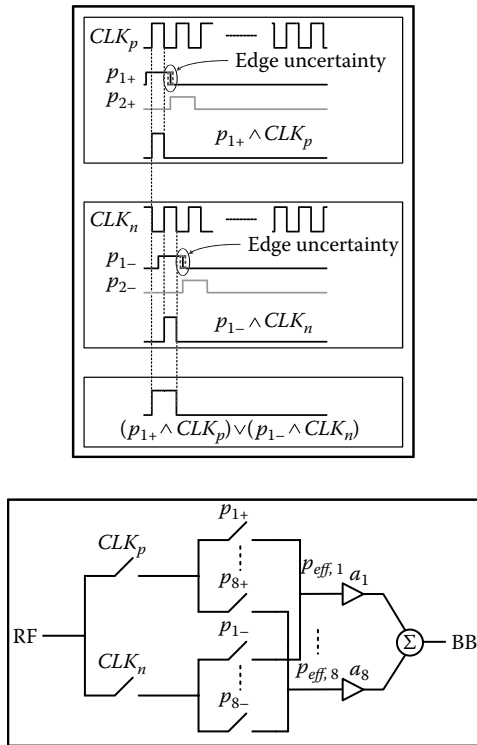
$CLK_p$

$p_{1+}$

Edge uncertainty

$p_{2+}$

$p_{1+} \wedge CLK_p$

$CLK_n$

$p_{1-}$

Edge uncertainty

$p_{2-}$

$p_{1-} \wedge CLK_n$

$(p_{1+} \wedge CLK_p) \vee (p_{1-} \wedge CLK_n)$

$CLK_p$

$p_{1+}$

$p_{8+}$

$p_{eff,1}$

$a_1$

RF

$p_{1-}$

$\Sigma$

BB

$CLK_n$

$p_{eff,8}$

$a_8$

$p_{8-}$